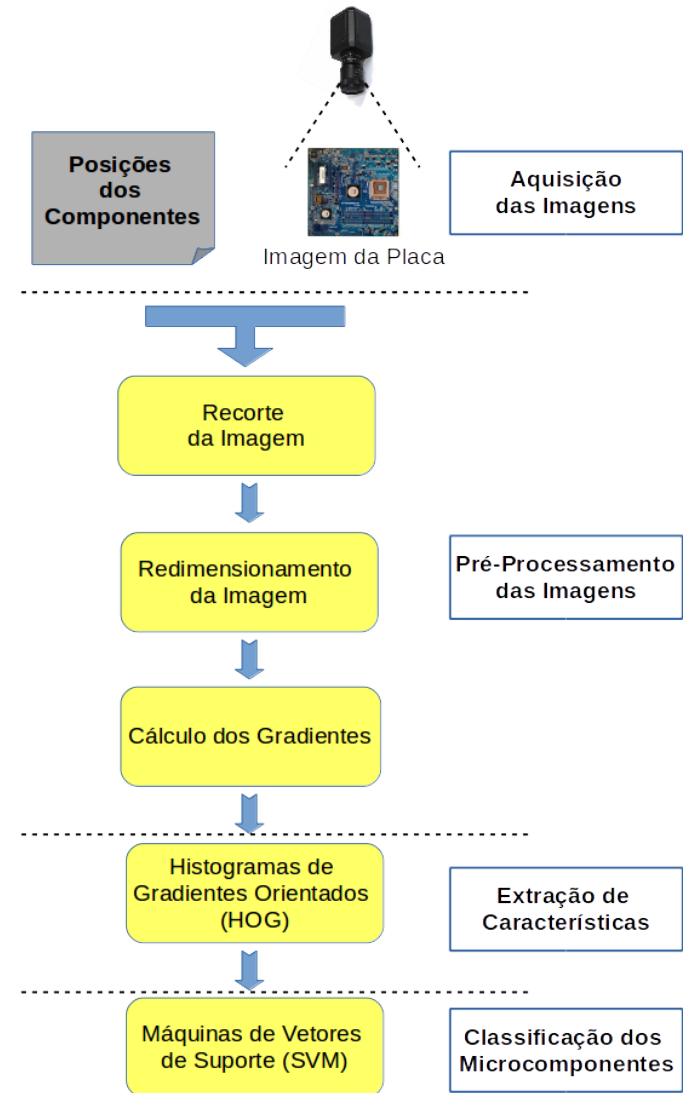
Posições dos Componentes

Imagem da Placa

Aquisição das Imagens

Recorte da Imagem

Redimensionamento da Imagem

Pré-Processamento das Imagens

Cálculo dos Gradientes

Histogramas de Gradientes Orientados (HOG)

Extração de Características

Máquinas de Vetores de Suporte (SVM)

Classificação dos Microcomponentes